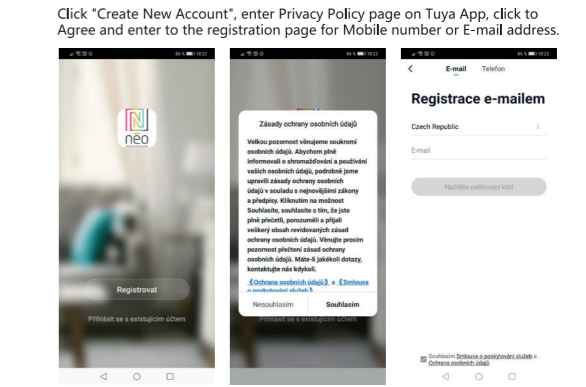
Click "Create New Account", enter Privacy Policy page on Tuya App, click to Agree and enter to the registration page for Mobile number or E-mail address.

neo

Registrovat

Přihlásit se s existujícím účtem

Zásady ochrany osobních údajů

Velkou pozornost věnujeme soukromí osobních údajů. Abychom plně informovali o shromažďování a používání vašich osobních údajů, podrobně jsme upravili zásady ochrany osobních údajů v souladu s nejnovějšími zákony a předpisy. Kliknutím na možnost Souhlasíte, souhlasíte s tím, že jste plně přečetli, porozuměli a přijali veškerý obsah revidovaných zásad ochrany osobních údajů. Věnujte prosím pozornost přečtení zásad ochrany osobních údajů. Máte-li jakékoli dotazy, kontaktujte nás kdykoli.

《Ochrana osobních údajů》 a 《Smlouva o poskytování služeb》

Nesouhlasím Souhlasím

E-mail Telefon

Registrace e-mailem

Czech Republic

E-mail

Načtěte ověřovací kód

Souhlasím Smlouva o poskytování služeb a Ochrana osobních údajů